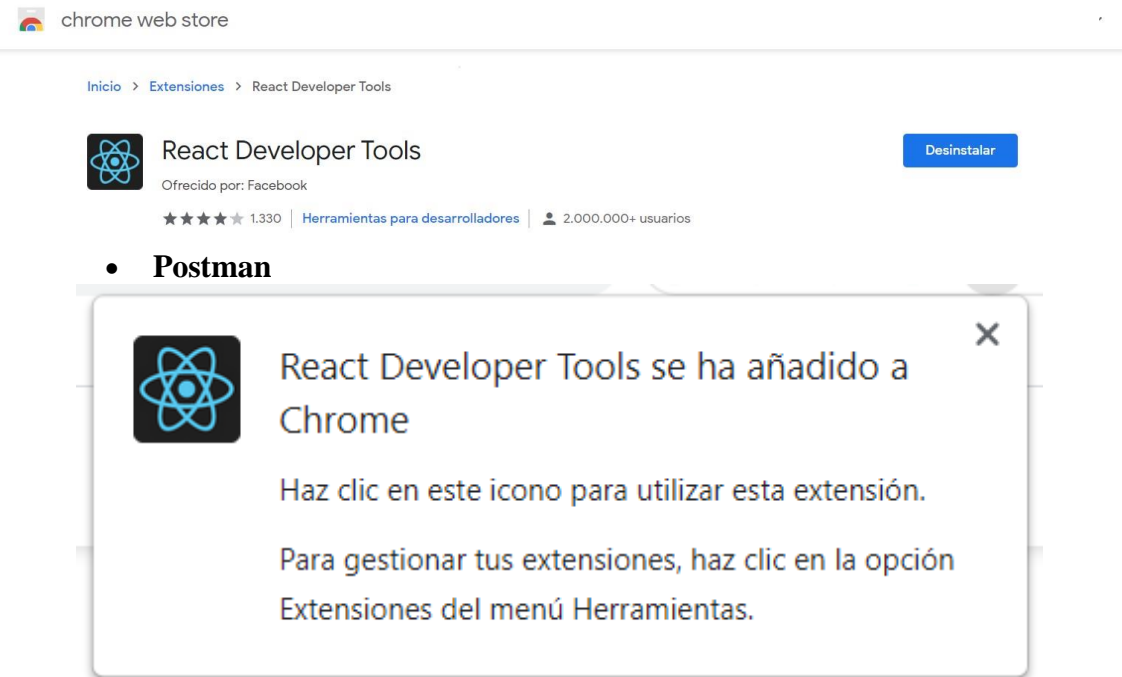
chrome web store

Inicio > Extensiones > React Developer Tools

React Developer Tools

Ofrecido por: Facebook

★★★★★ 1.330 | Herramientas para desarrolladores | 2.000.000+ usuarios

Desinstalar

- **Postman**

React Developer Tools se ha añadido a Chrome

×

Haz clic en este icono para utilizar esta extensión.

Para gestionar tus extensiones, haz clic en la opción Extensiones del menú Herramientas.